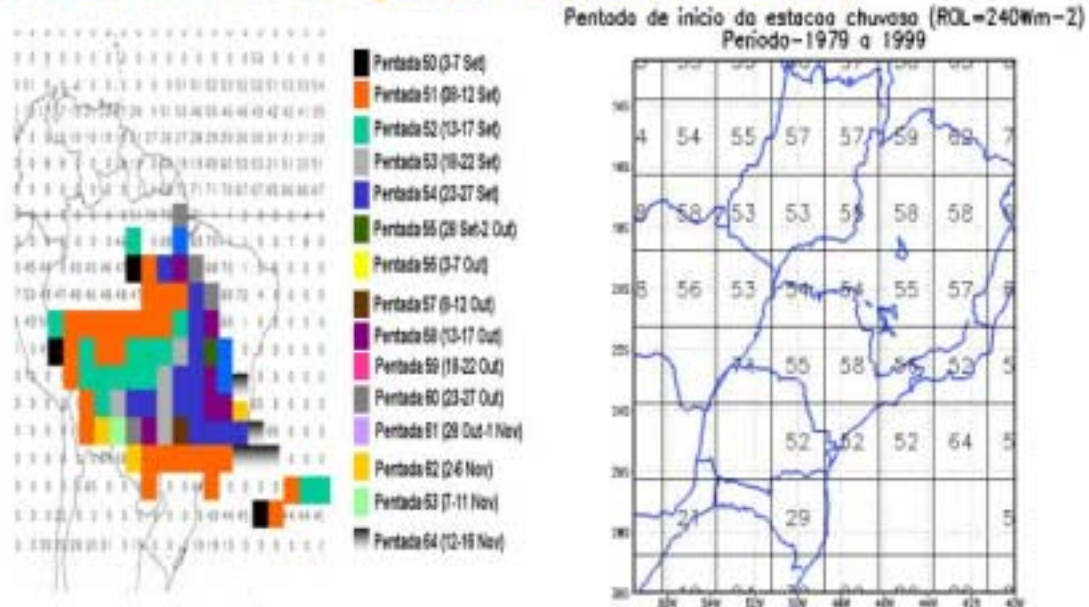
Pentada 50 (3-7 Set)
Pentada 51 (08-12 Set)
Pentada 52 (13-17 Set)
Pentada 53 (18-22 Set)
Pentada 54 (23-27 Set)
Pentada 55 (28 Set-2 Out)
Pentada 56 (3-7 Out)
Pentada 57 (8-12 Out)
Pentada 58 (13-17 Out)
Pentada 59 (18-22 Out)
Pentada 60 (23-27 Out)
Pentada 61 (28 Out-1 Nov)
Pentada 62 (2-6 Nov)
Pentada 63 (7-11 Nov)
Pentada 64 (12-16 Nov)

Pentada de inicio da estacao chuvosa (ROL=240Wm-2)
Periodo-1979 a 1999

| 4 | 54 | 55 | 57 | 57 | 59 | 62 | 7 |
|---|---|---|---|---|---|---|---|
| 9 | 58 | 53 | 53 | 55 | 58 | 58 | |
| 6 | 56 | 53 | 54 | 54 | 55 | 57 | 6 |
| | | 54 | 55 | 58 | 56 | 53 | 5 |
| | | | 52 | 52 | 52 | 64 | 5 |
| | 21 | | 29 | | | | 5 |